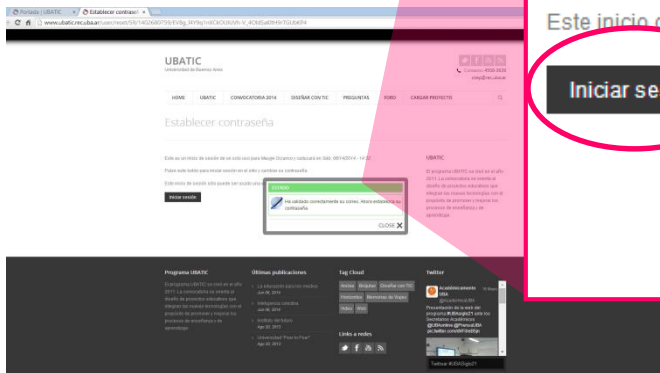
Portada | UBATIC × Establecer contraseñ ×

www.ubatic.rec.uba.ar/user/reset/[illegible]

UBATIC
Universidad de Buenos Aires

HOME UBATIC CONVOCATORIA 2014 DISEÑAR CON TIC PREGUNTAS FORO CARGAR PROYECTO

Establecer contraseña

Este es un inicio de sesión de un solo uso para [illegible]

Pulse este botón para iniciar sesión en el sitio y cambiar su contraseña.

Este inicio de sesión sólo puede ser usado una vez.

Iniciar sesión

ESTADO

Ha validado correctamente su correo. Ahora establezca su contraseña.

CLOSE ✕

UBATIC

El programa UBATIC se creó en el año 2011. La convocatoria se orienta al diseño de proyectos educativos que integren las nuevas tecnologías con el propósito de promover y mejorar los procesos de enseñanza y de aprendizaje.

Programa UBATIC

Últimas publicaciones

Tag Cloud

Twitter

Links a redes

Tweetear #UBAEsgo21

Este inicio d

Iniciar se